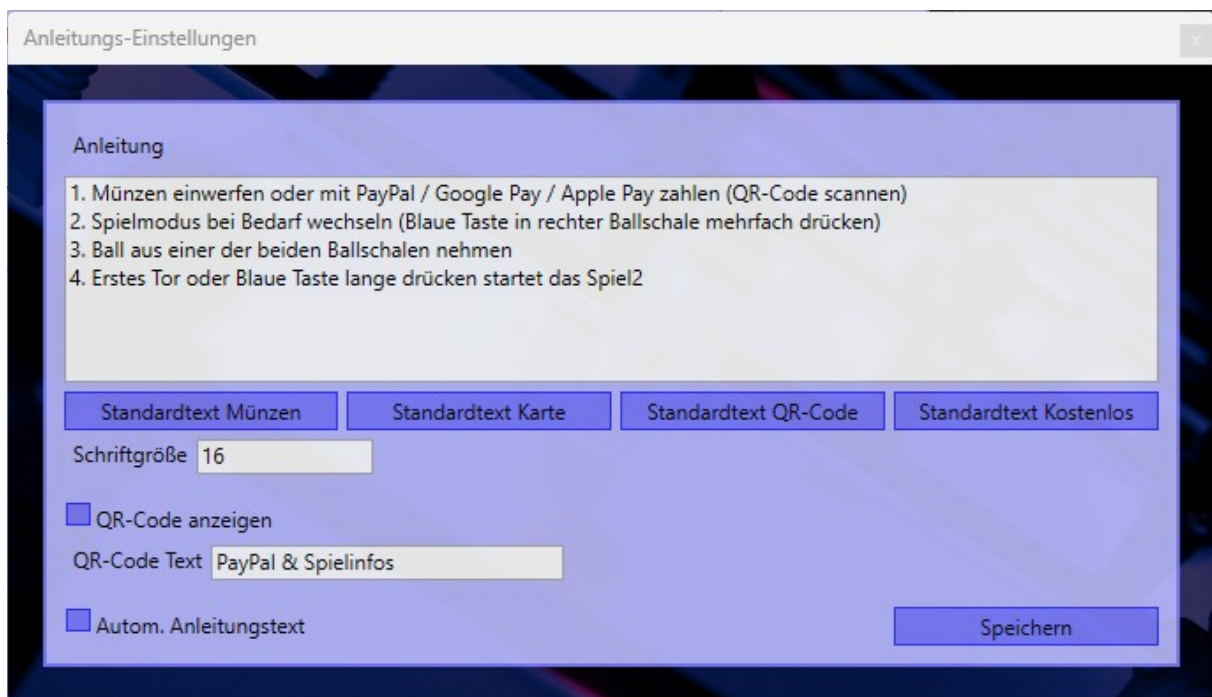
Anleitungs-Einstellungen

x

Anleitung

1. Münzen einwerfen oder mit PayPal / Google Pay / Apple Pay zahlen (QR-Code scannen)
2. Spielmodus bei Bedarf wechseln (Blaue Taste in rechter Ballschale mehrfach drücken)
3. Ball aus einer der beiden Ballschalen nehmen
4. Erstes Tor oder Blaue Taste lange drücken startet das Spiel2

Standardtext Münzen

Standardtext Karte

Standardtext QR-Code

Standardtext Kostenlos

Schriftgröße 16

QR-Code anzeigen

QR-Code Text PayPal & Spielinfos

Autom. Anleitungstext

Speichern